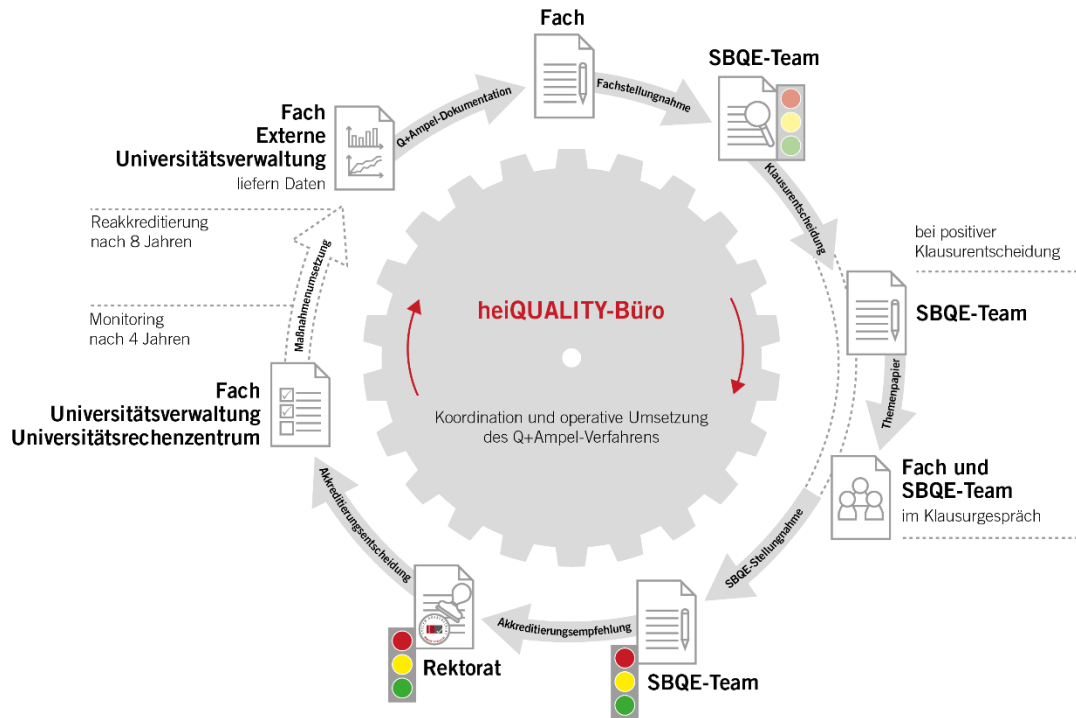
Fach

SBQE-Team

Fach
Externe
Universitätsverwaltung
liefern Daten

Q+Ampel-Dokumentation

Fachstellungnahme

Klausurentscheidung

Reakkreditierung
nach 8 Jahren

bei positiver
Klausurentscheidung

Maßnahmenumsetzung

Monitoring
nach 4 Jahren

heiQUALITY-Büro

SBQE-Team

Themenpapier

Koordination und operative Umsetzung
des Q+Ampel-Verfahrens

Fach
Universitätsverwaltung
Universitätsrechenzentrum

Fach und
SBQE-Team
im Klausurgespräch

Akkreditierungsentscheidung

SBQE-Stellungnahme

Akkreditierungsempfehlung

Rektorat

SBQE-Team